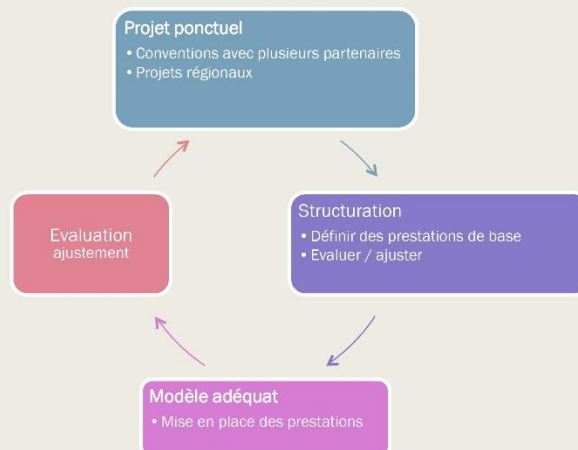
Projet ponctuel
• Conventions avec plusieurs partenaires
• Projets régionaux

Structuration
• Définir des prestations de base
• Evaluer / ajuster

Modèle adéquat
• Mise en place des prestations

Evaluation
ajustement